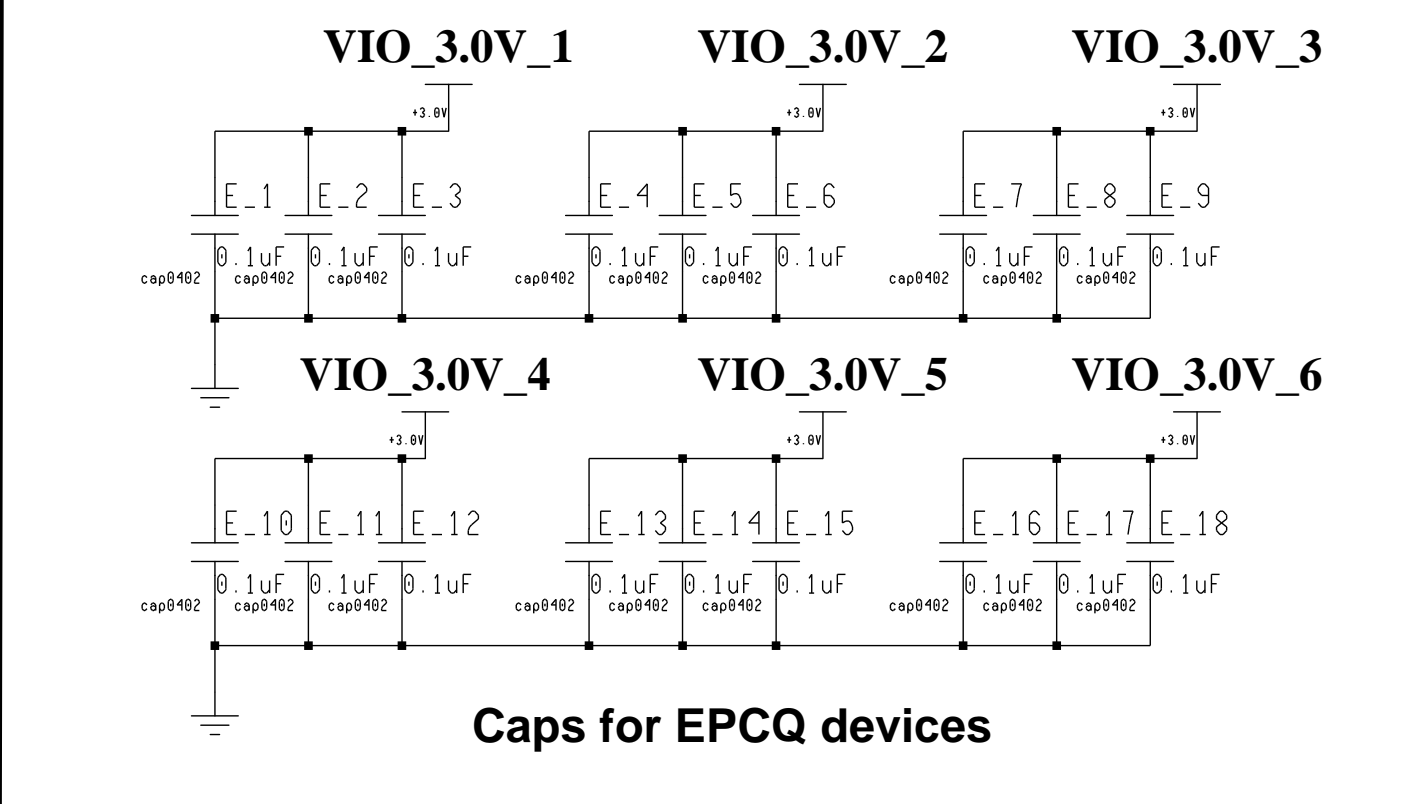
VIO_3.0V_1 VIO_3.0V_2 VIO_3.0V_3

+3.0V +3.0V +3.0V

E_1 E_2 E_3 E_4 E_5 E_6 E_7 E_8 E_9

0.1uF 0.1uF 0.1uF 0.1uF 0.1uF 0.1uF 0.1uF 0.1uF 0.1uF

cap0402 cap0402 cap0402 cap0402 cap0402 cap0402 cap0402 cap0402 cap0402

VIO_3.0V_4 VIO_3.0V_5 VIO_3.0V_6

+3.0V +3.0V +3.0V

E_10 E_11 E_12 E_13 E_14 E_15 E_16 E_17 E_18

0.1uF 0.1uF 0.1uF 0.1uF 0.1uF 0.1uF 0.1uF 0.1uF 0.1uF

cap0402 cap0402 cap0402 cap0402 cap0402 cap0402 cap0402 cap0402 cap0402

Caps for EPCQ devices